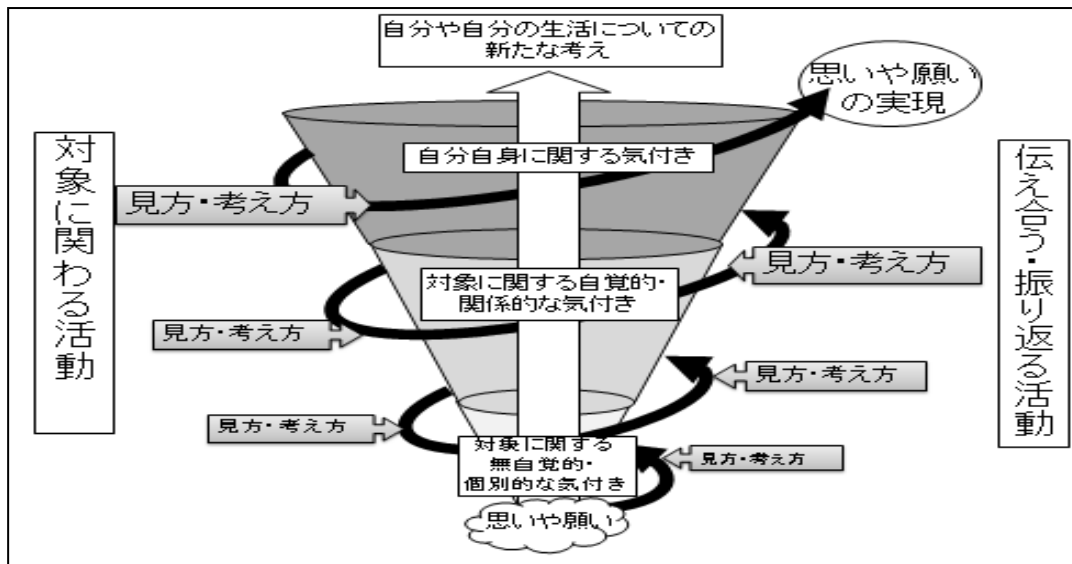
自分や自分の生活についての新たな考え

思いや願いの実現

対象に関わる活動

伝え合う・振り返る活動

自分自身に関する気付き

見方・考え方

見方・考え方

対象に関する自覚的・関係的な気付き

見方・考え方

見方・考え方

見方・考え方

対象に関する無自覚的・個別的な気付き

見方・考え方

思いや願い